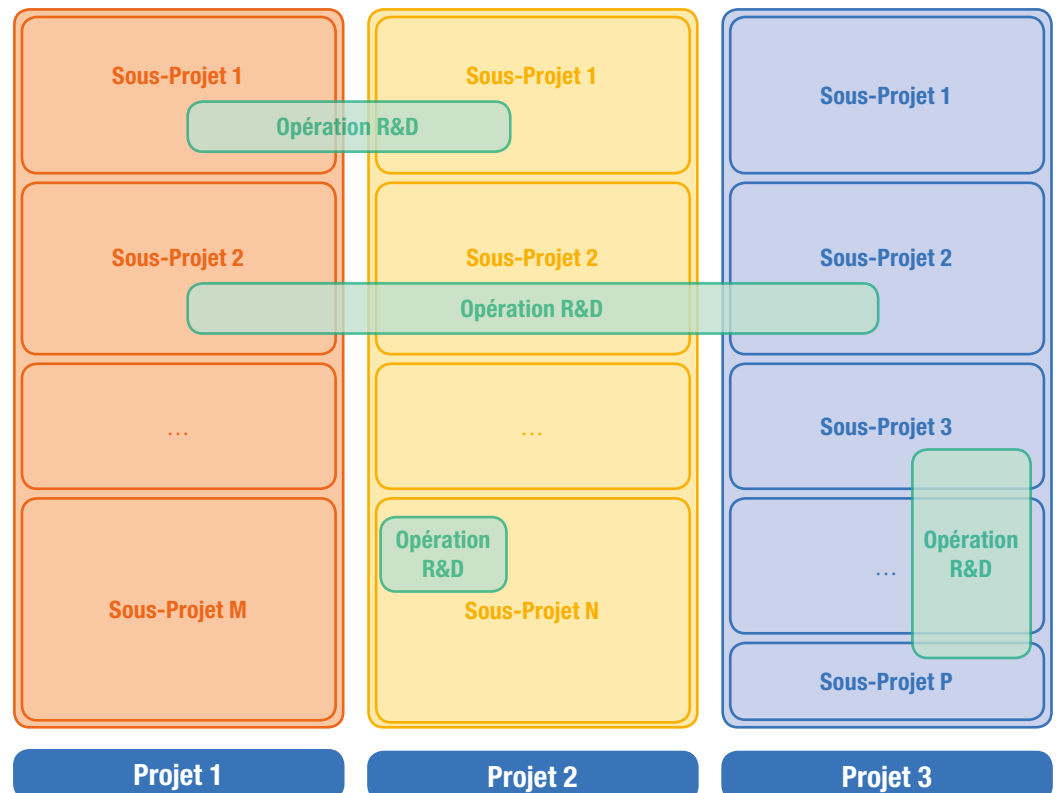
Sous-Projet 1
Opération R&D
Sous-Projet 1
Sous-Projet 1

Sous-Projet 2
Sous-Projet 2
Sous-Projet 2
Opération R&D

…
…
Sous-Projet 3

Opération R&D
…
Opération R&D

Sous-Projet M
Sous-Projet N
Sous-Projet P

Projet 1
Projet 2
Projet 3